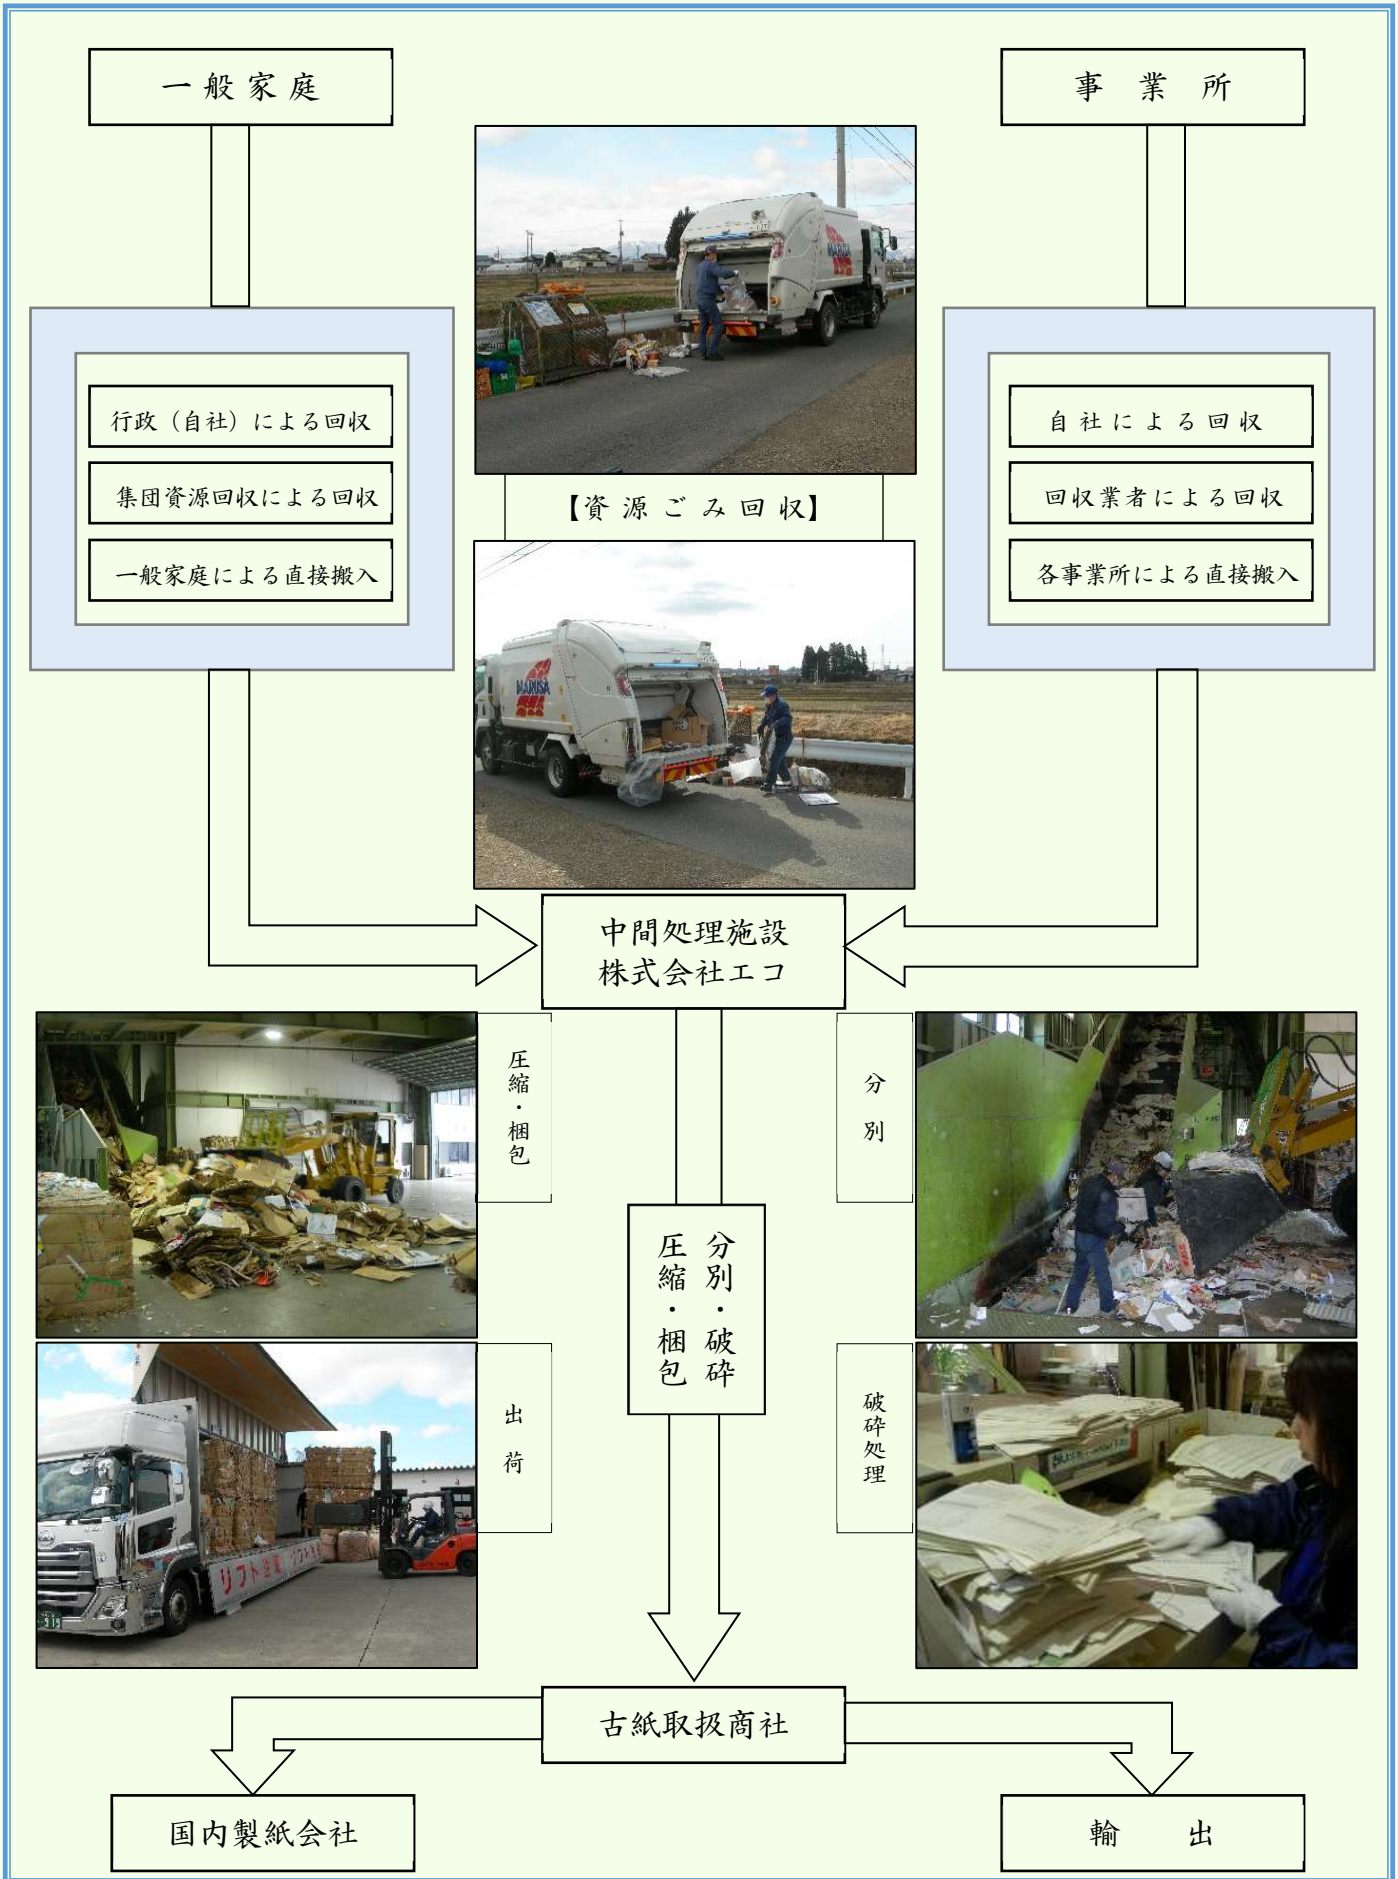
一般家庭

事業所

行政（自社）による回収

集団資源回収による回収

一般家庭による直接搬入

【資源ごみ回収】

自社による回収

回収業者による回収

各事業所による直接搬入

中間処理施設
株式会社エコ

圧縮・梱包

分別

分別・破砕

圧縮・梱包

出荷

破砕処理

古紙取扱商社

国内製紙会社

輸出